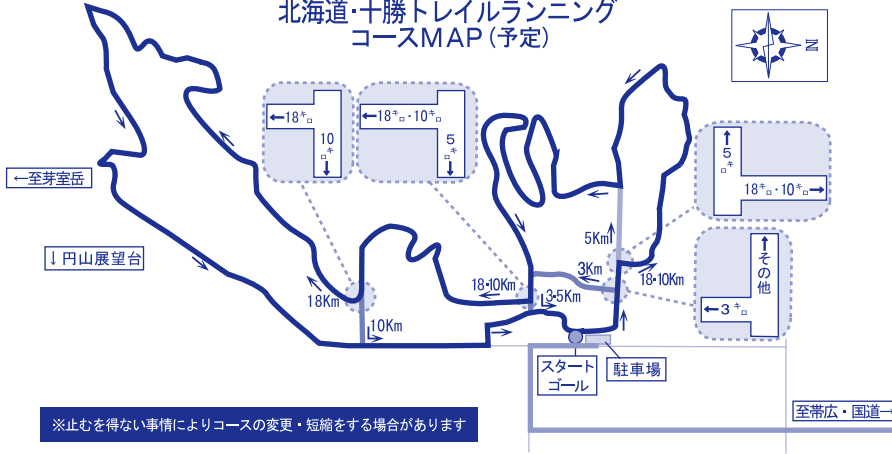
北海道・十勝トレイルランニング
コースMAP（予定）

N

←至芽室岳

↓円山展望台

←18キロ
10キロ

←18キロ・10キロ
5キロ

5キロ
18キロ・10キロ→

その他
←3キロ

18Km

10Km

18・10Km

3・5Km

3Km

5Km

18・10Km

スタート
ゴール

駐車場

至帯広・国道

※止むを得ない事情によりコースの変更・短縮をする場合があります